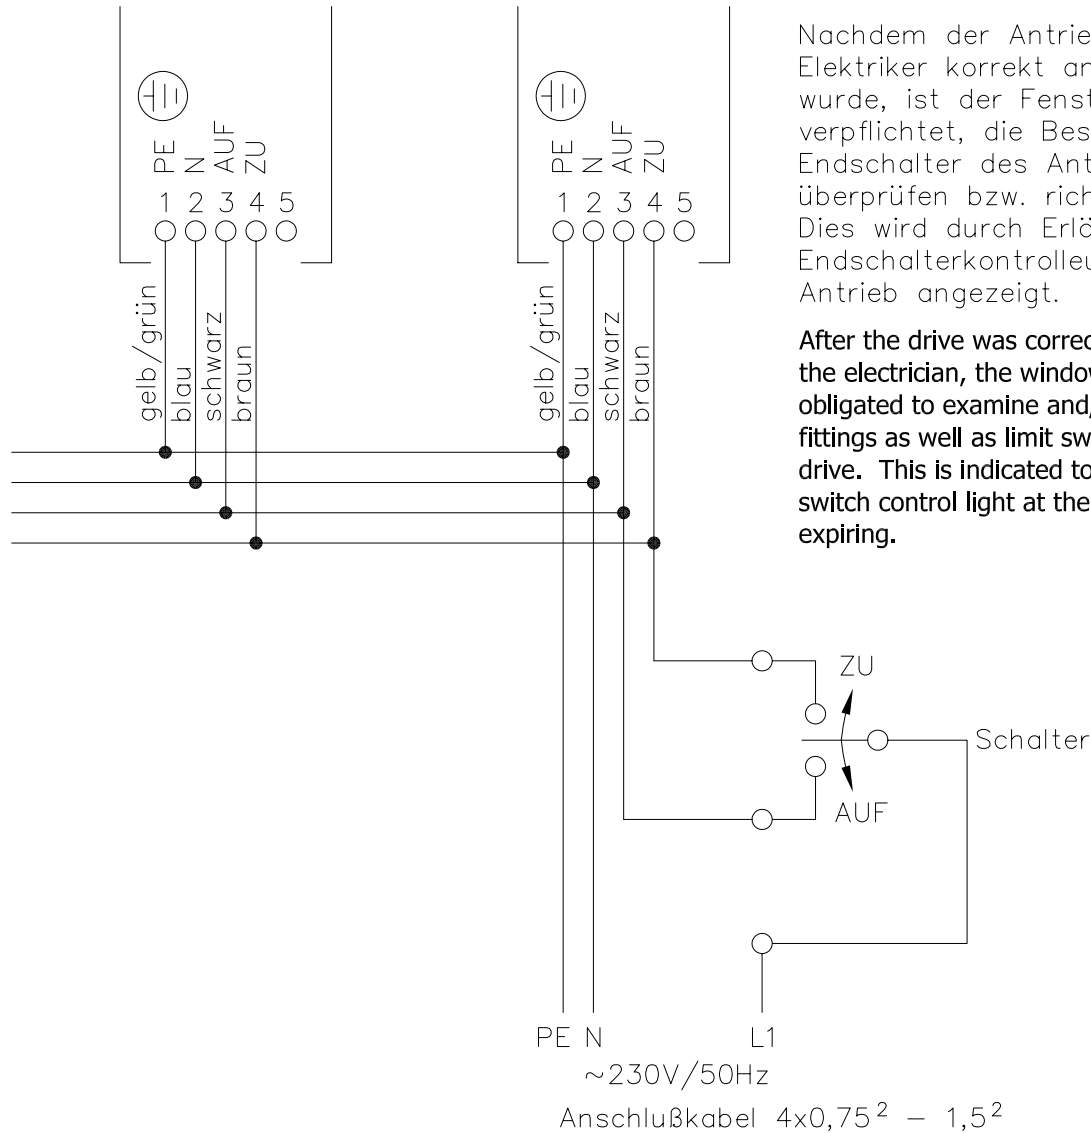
PE
N
AUF
ZU
1 2 3 4 5

PE
N
AUF
ZU
1 2 3 4 5

Nachdem der Antrie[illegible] Elektriker korrekt an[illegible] wurde, ist der Fenst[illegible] verpflichtet, die Bes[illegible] Endschalter des Ant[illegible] überprüfen bzw. rich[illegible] Dies wird durch Erlö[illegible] Endschalterkontrolleu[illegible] Antrieb angezeigt.

After the drive was correc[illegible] the electrician, the windov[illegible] obligated to examine and,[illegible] fittings as well as limit sw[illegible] drive. This is indicated to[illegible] switch control light at the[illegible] expiring.

gelb/grün
blau
schwarz
braun

gelb/grün
blau
schwarz
braun

ZU
Schalter
AUF

PE N
L1
~230V/50Hz
Anschlußkabel 4x0,75$^2$ – 1,5$^2$